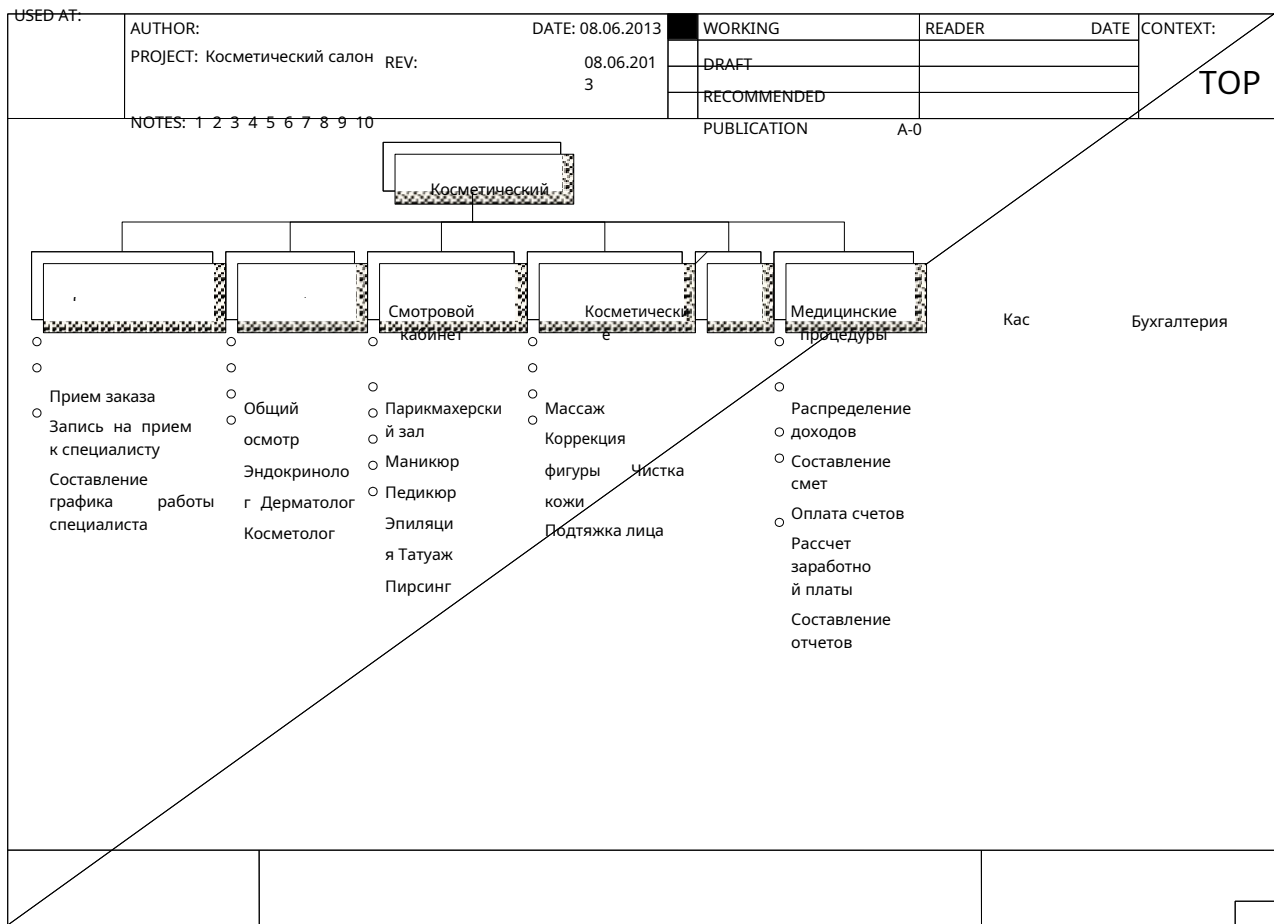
USED AT:

AUTHOR:

PROJECT: Косметический салон

REV:

DATE: 08.06.2013

08.06.2013

WORKING

DRAFT

RECOMMENDED

PUBLICATION

READER

DATE

CONTEXT:

TOP

A-0

NOTES: 1 2 3 4 5 6 7 8 9 10

Косметический

Смотровой кабинет

Косметические

Медицинские процедуры

Кас

Бухгалтерия

Прием заказа

Запись на прием к специалисту

Составление графика работы специалиста

Общий осмотр

Эндокринолог Дерматолог

Косметолог

Парикмахерский зал

Маникюр

Педикюр

Эпиляция Татуаж

Пирсинг

Массаж

Коррекция фигуры Чистка кожи

Подтяжка лица

Распределение доходов

Составление смет

Оплата счетов

Рассчет заработной платы

Составление отчетов